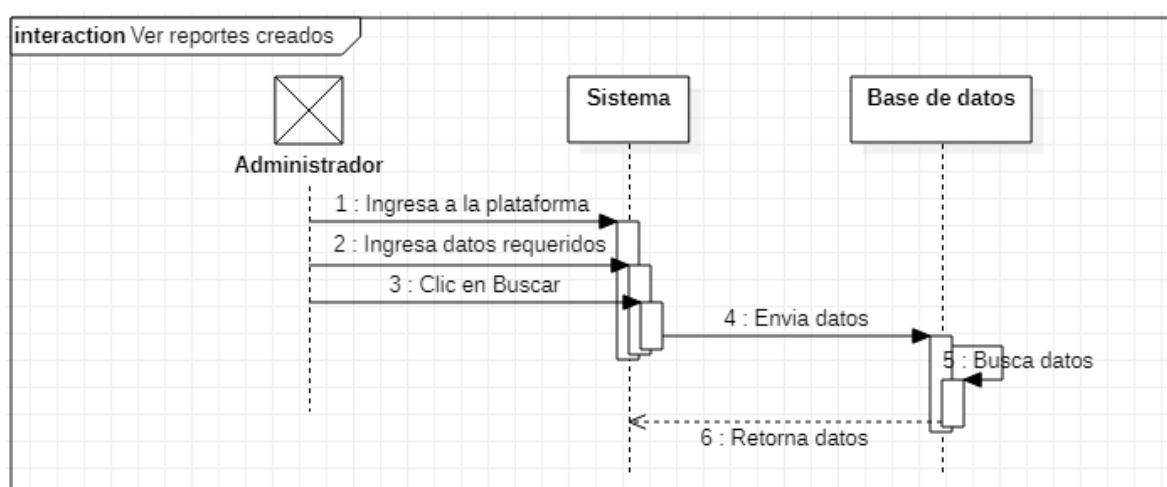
interaction Ver reportes creados

Administrador

Sistema

Base de datos

1 : Ingresa a la plataforma

2 : Ingresa datos requeridos

3 : Clic en Buscar

4 : Envia datos

5 : Busca datos

6 : Retorna datos